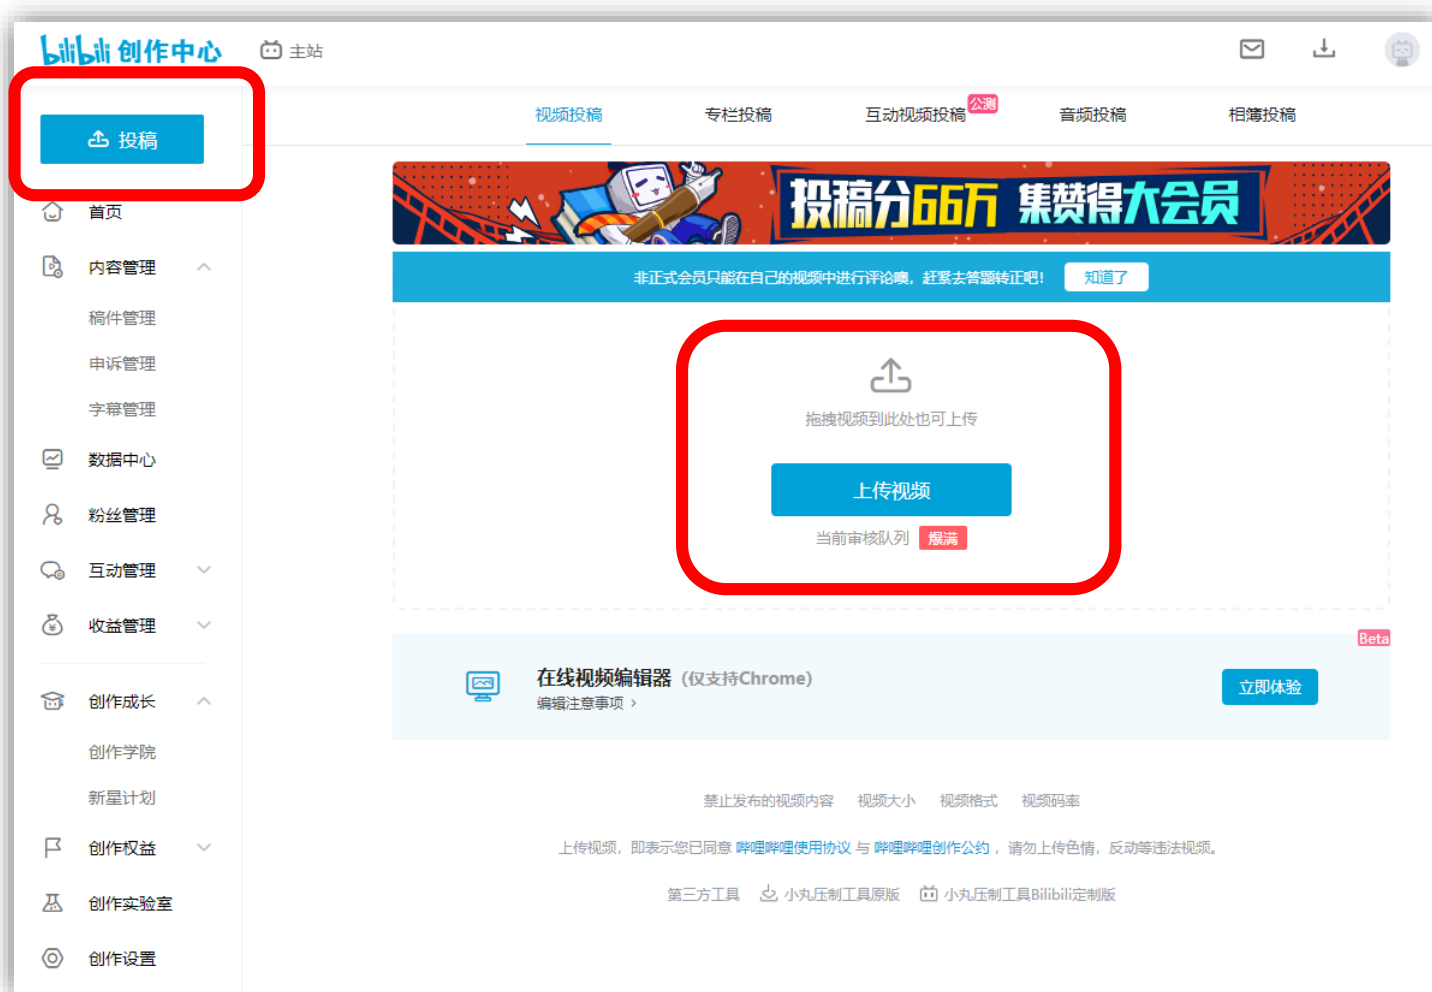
bilibili 创作中心

主站

投稿

首页

内容管理

稿件管理

申诉管理

字幕管理

数据中心

粉丝管理

互动管理

收益管理

创作成长

创作学院

新星计划

创作权益

创作实验室

创作设置

视频投稿 专栏投稿 互动视频投稿 公测 音频投稿 相簿投稿

投稿分66万 集赞得大会员

非正式会员只能在自己的视频中进行评论噢，赶紧去答题转正吧！ 知道了

拖拽视频到此处也可上传

上传视频

当前审核队列 爆满

Beta

在线视频编辑器（仅支持Chrome）

编辑注意事项 ›

立即体验

禁止发布的视频内容 视频大小 视频格式 视频码率

上传视频，即表示您已同意 哔哩哔哩使用协议 与 哔哩哔哩创作公约 ，请勿上传色情，反动等违法视频。

第三方工具 小丸压制工具原版 小丸压制工具Bilibili定制版